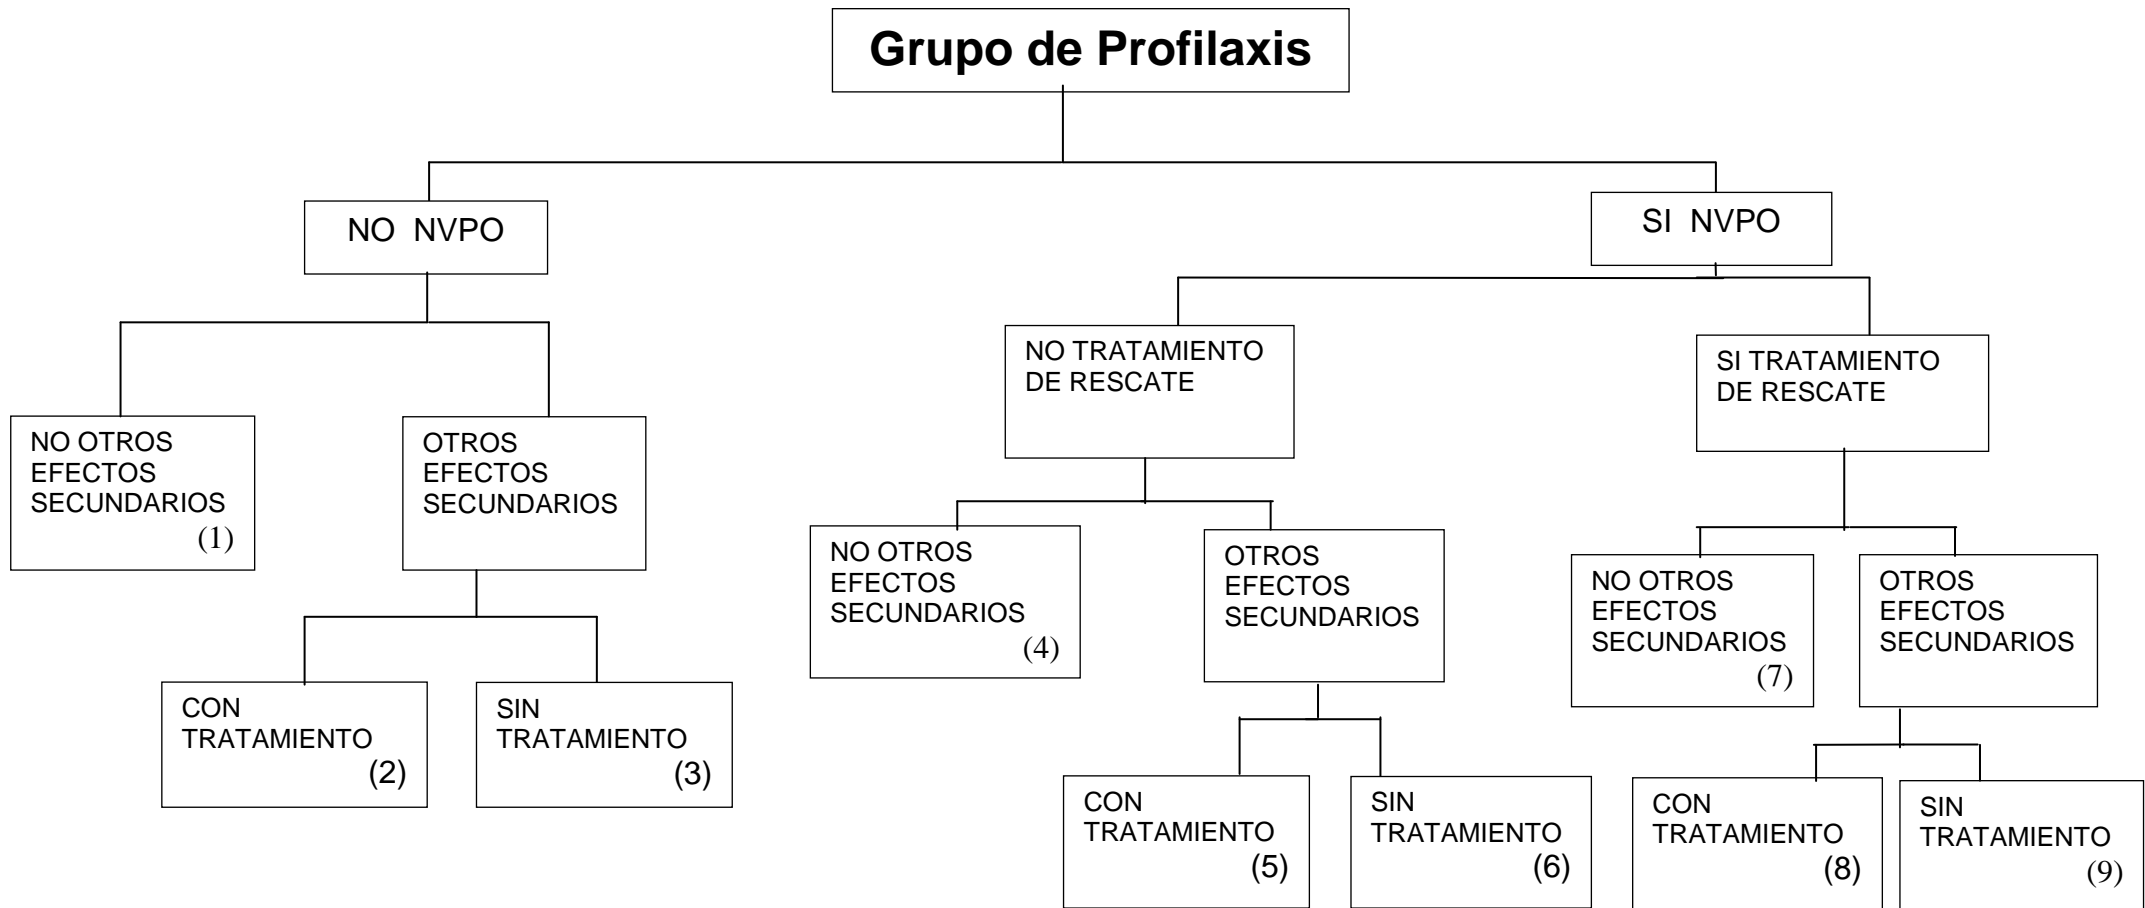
Grupo de Profilaxis

NO NVPO

SI NVPO

NO OTROS EFECTOS SECUNDARIOS (1)

OTROS EFECTOS SECUNDARIOS

CON TRATAMIENTO (2)

SIN TRATAMIENTO (3)

NO TRATAMIENTO DE RESCATE

SI TRATAMIENTO DE RESCATE

NO OTROS EFECTOS SECUNDARIOS (4)

OTROS EFECTOS SECUNDARIOS

CON TRATAMIENTO (5)

SIN TRATAMIENTO (6)

NO OTROS EFECTOS SECUNDARIOS (7)

OTROS EFECTOS SECUNDARIOS

CON TRATAMIENTO (8)

SIN TRATAMIENTO (9)